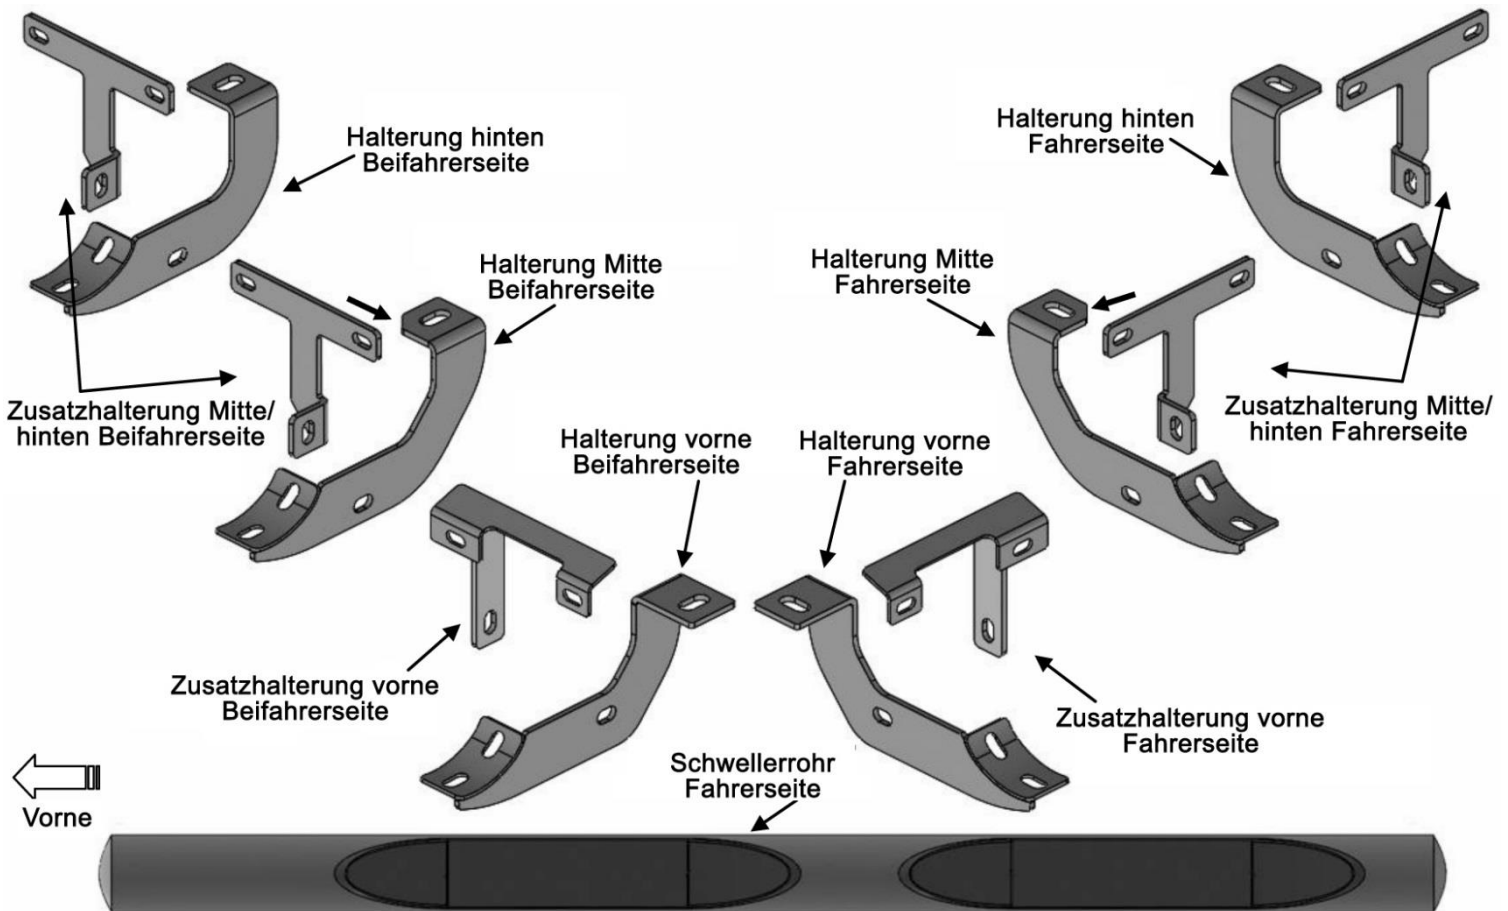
Halterung hinten
Beifahrerseite

Halterung hinten
Fahrerseite

Halterung Mitte
Beifahrerseite

Halterung Mitte
Fahrerseite

Zusatzhalterung Mitte/
hinten Beifahrerseite

Zusatzhalterung Mitte/
hinten Fahrerseite

Halterung vorne
Beifahrerseite

Halterung vorne
Fahrerseite

Zusatzhalterung vorne
Beifahrerseite

Zusatzhalterung vorne
Fahrerseite

Schwellerrohr
Fahrerseite

Vorne